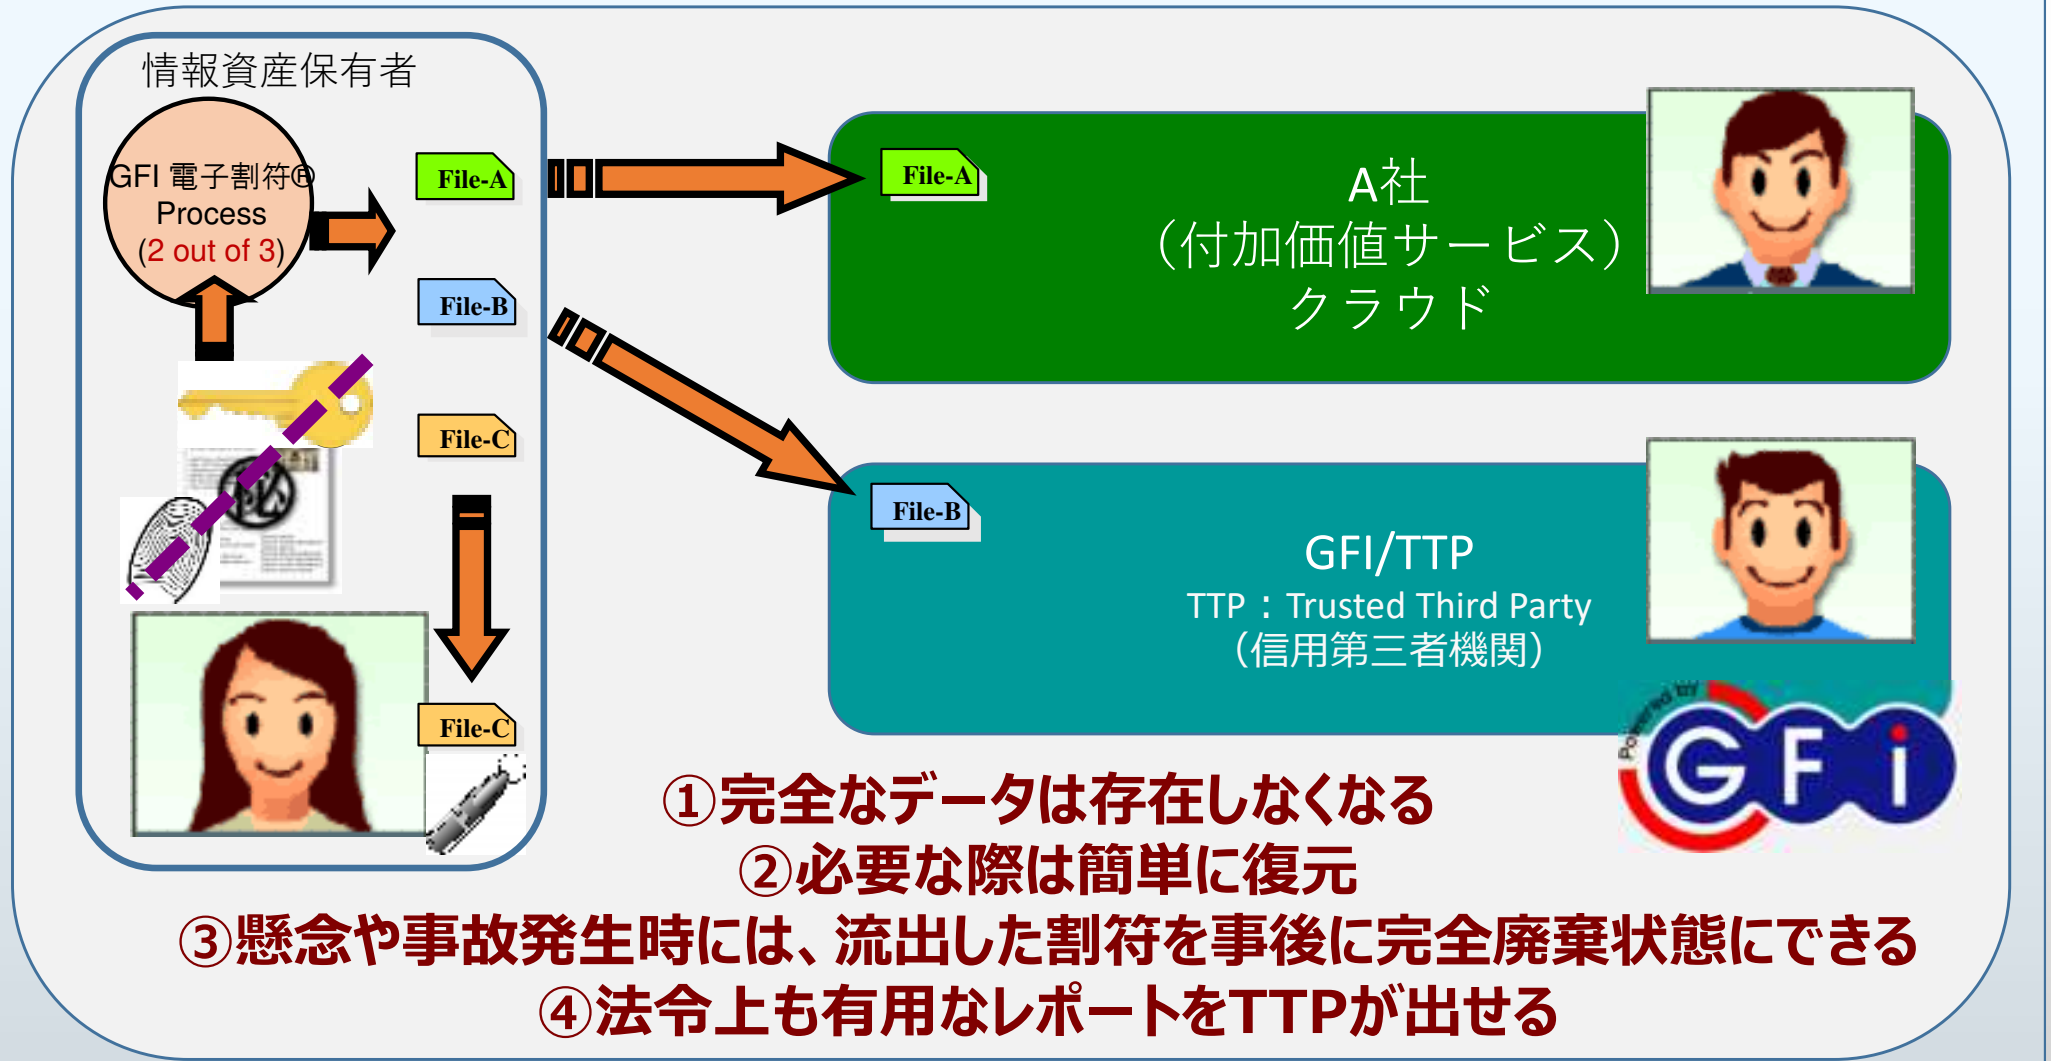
情報資産保有者

GFI 電子割符®
Process
(2 out of 3)

File-A

File-B

File-C

File-C

File-A

A社
（付加価値サービス）
クラウド

File-B

GFI/TTP
TTP：Trusted Third Party
（信用第三者機関）

Powered by
GFi

①完全なデータは存在しなくなる
②必要な際は簡単に復元
③懸念や事故発生時には、流出した割符を事後に完全廃棄状態にできる
④法令上も有用なレポートをTTPが出せる